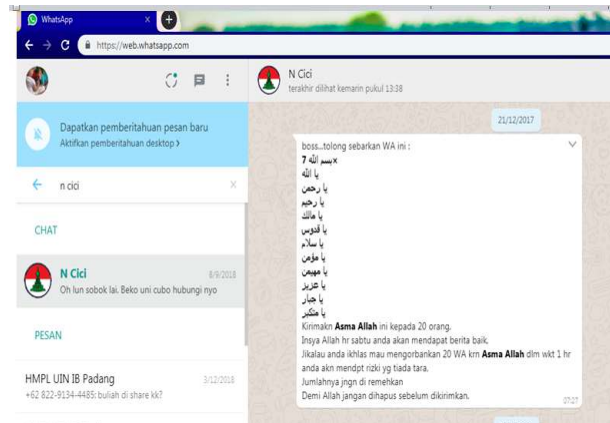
WhatsApp ×

https://web.whatsapp.com

N Cici
terakhir dilihat kemarin pukul 13:38

Dapatkan pemberitahuan pesan baru
Aktifkan pemberitahuan desktop >

n cici

CHAT

N Cici 8/9/2018
Oh lun sobok lai. Beko uni cubo hubungi nyo

PESAN

HMPL UIN IB Padang 3/12/2018
+62 822-9134-4485: buliah di share kk?

21/12/2017

boss...tolong sebarkan WA ini :
7 بسم الله×
يا الله
يا رحمن
يا رحيم
يا مالك
يا قدوس
يا سلام
يا مؤمن
يا مهيمن
يا عزيز
يا جبار
يا متكبر
Kirimakn **Asma Allah** ini kepada 20 orang.
Insya Allah hr sabtu anda akan mendapat berita baik.
Jikalau anda ikhlas mau mengorbankan 20 WA krn **Asma Allah** dlm wkt 1 hr anda akn mendpt rizki yg tiada tara.
Jumlahnya jngn di remehkan
Demi Allah jangan dihapus sebelum dikirimkan.
07.27